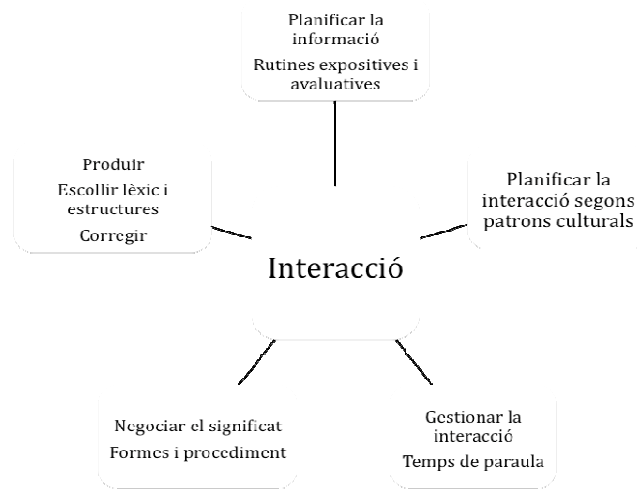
Planificar la informació
Rutines expositives i avaluatives

Produir
Escollir lèxic i estructures
Corregir

Planificar la interacció segons patrons culturals

Interacció

Negociar el significat
Formes i procediment

Gestionar la interacció
Temps de paraula